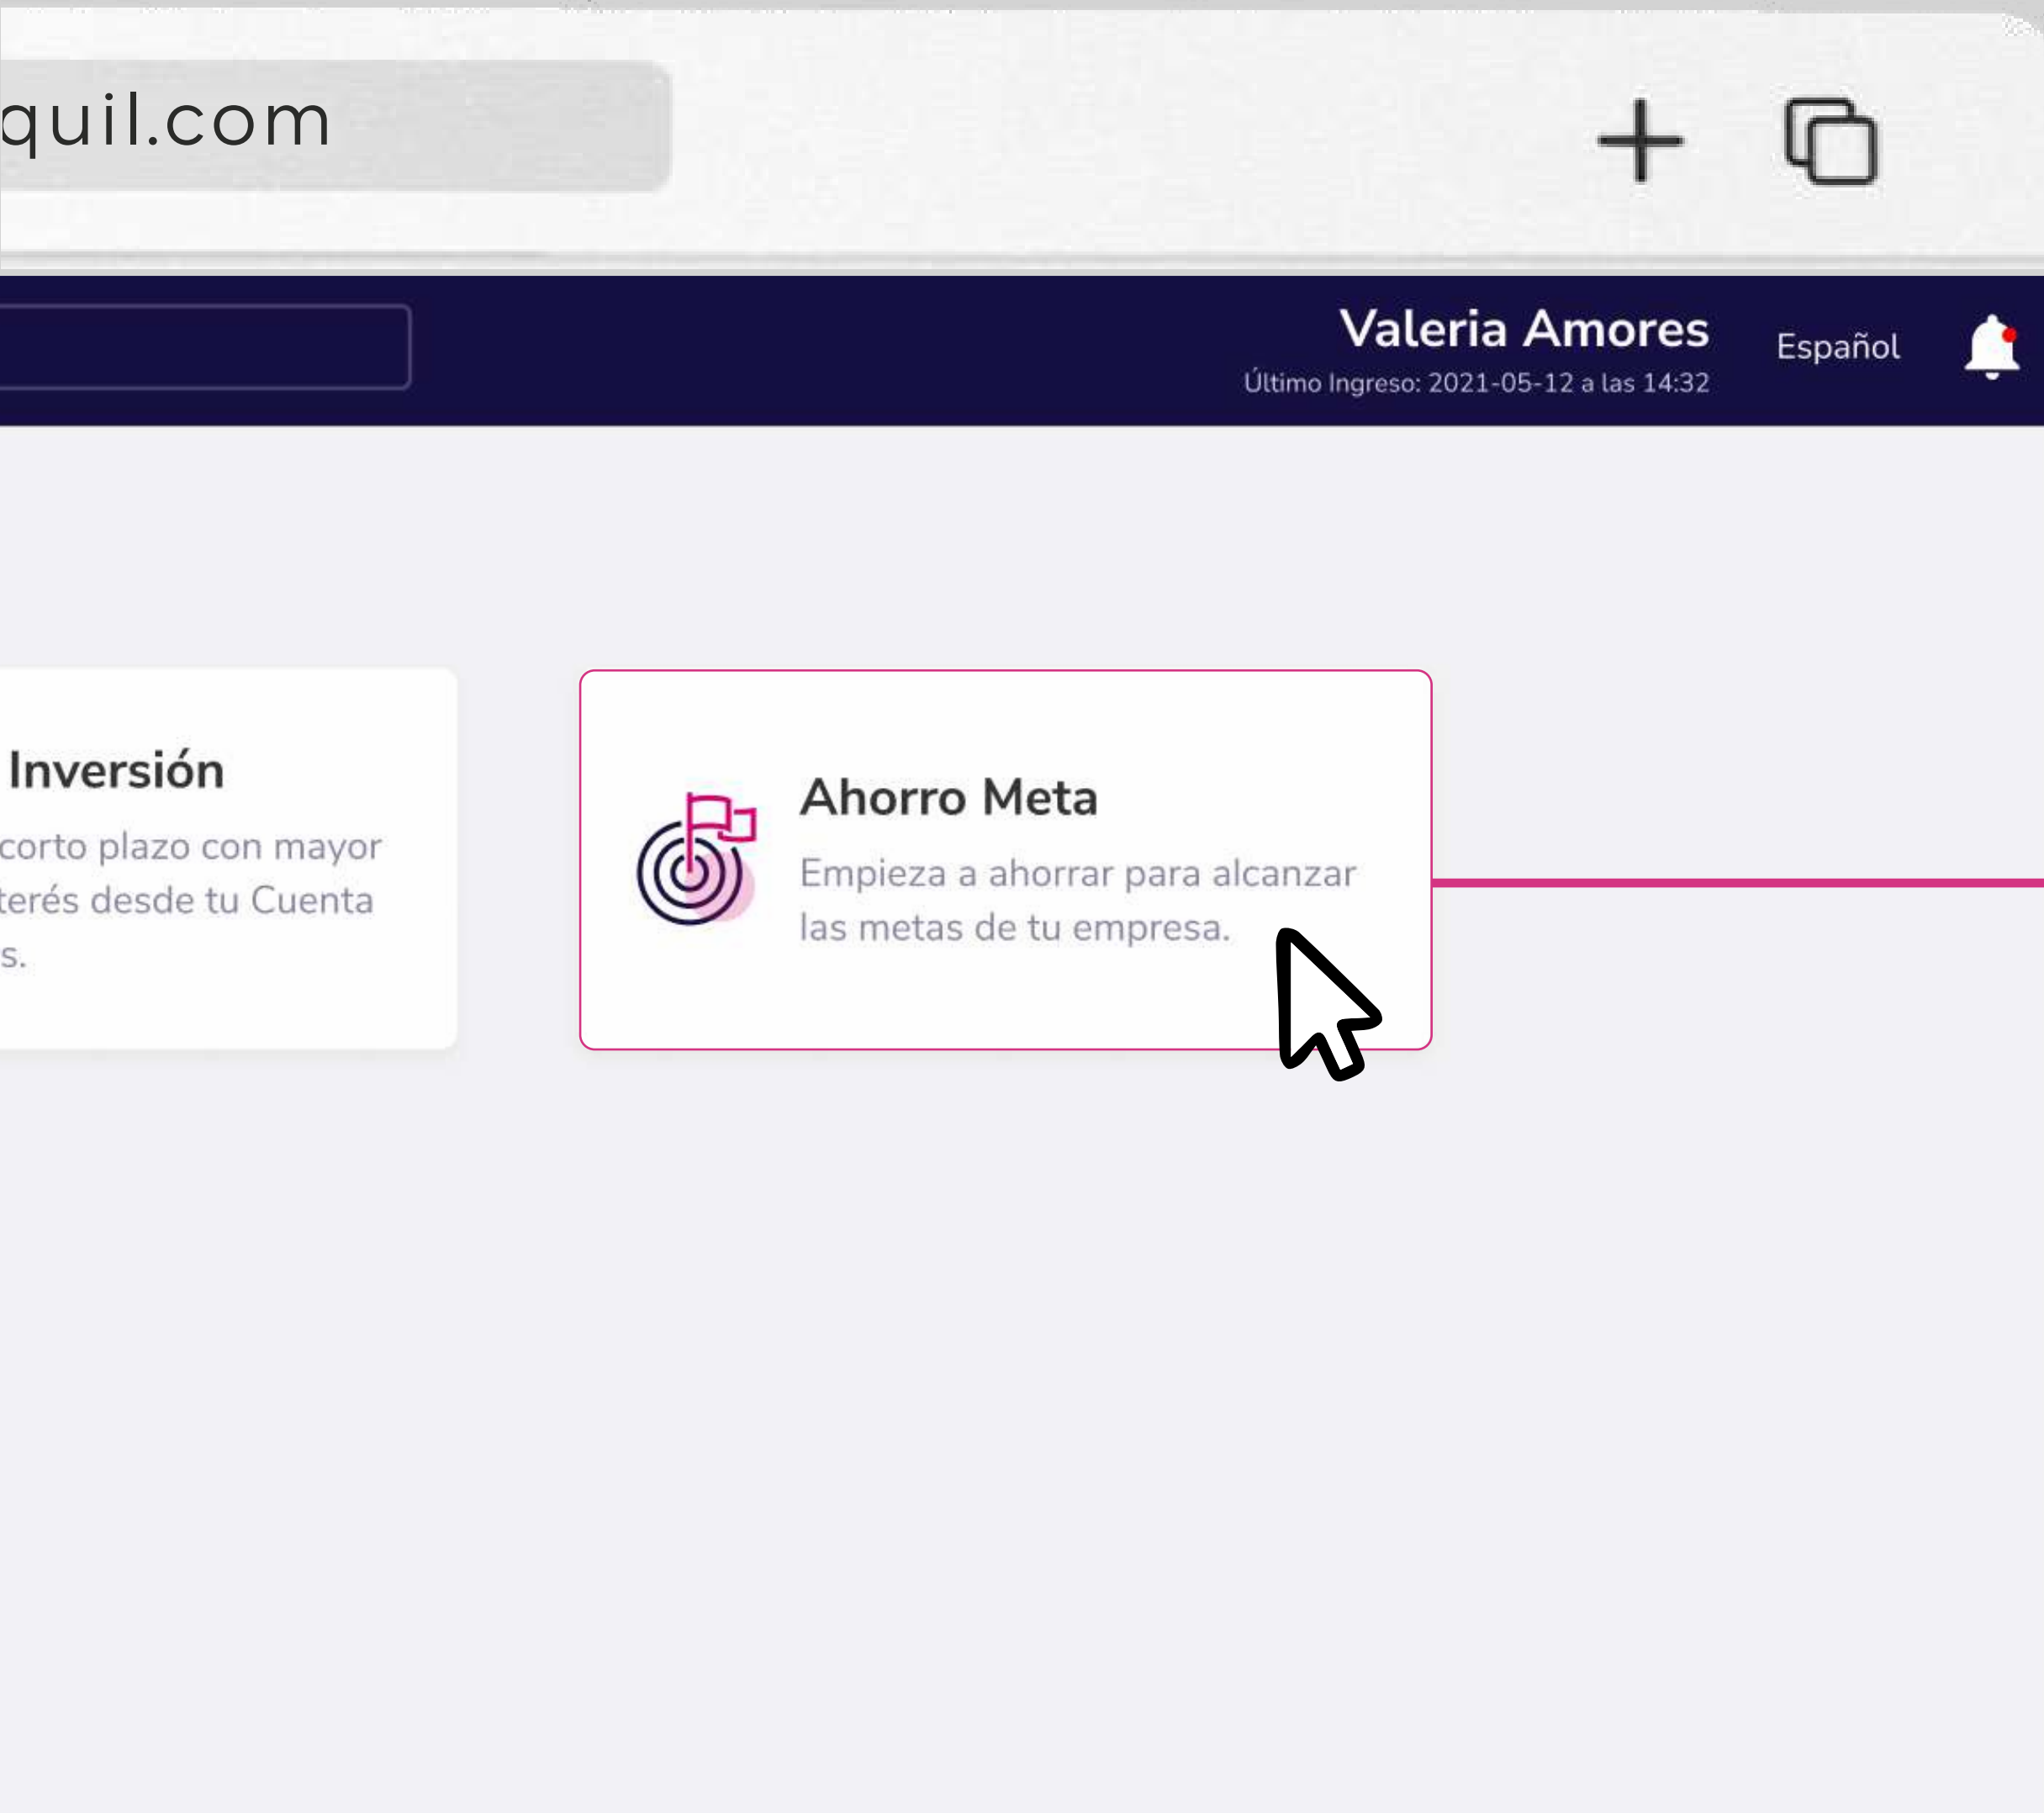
quil.com

+

Valeria Amores
Último Ingreso: 2021-05-12 a las 14:32

Español

Inversión
corto plazo con mayor terés desde tu Cuenta s.

Ahorro Meta
Empieza a ahorrar para alcanzar las metas de tu empresa.